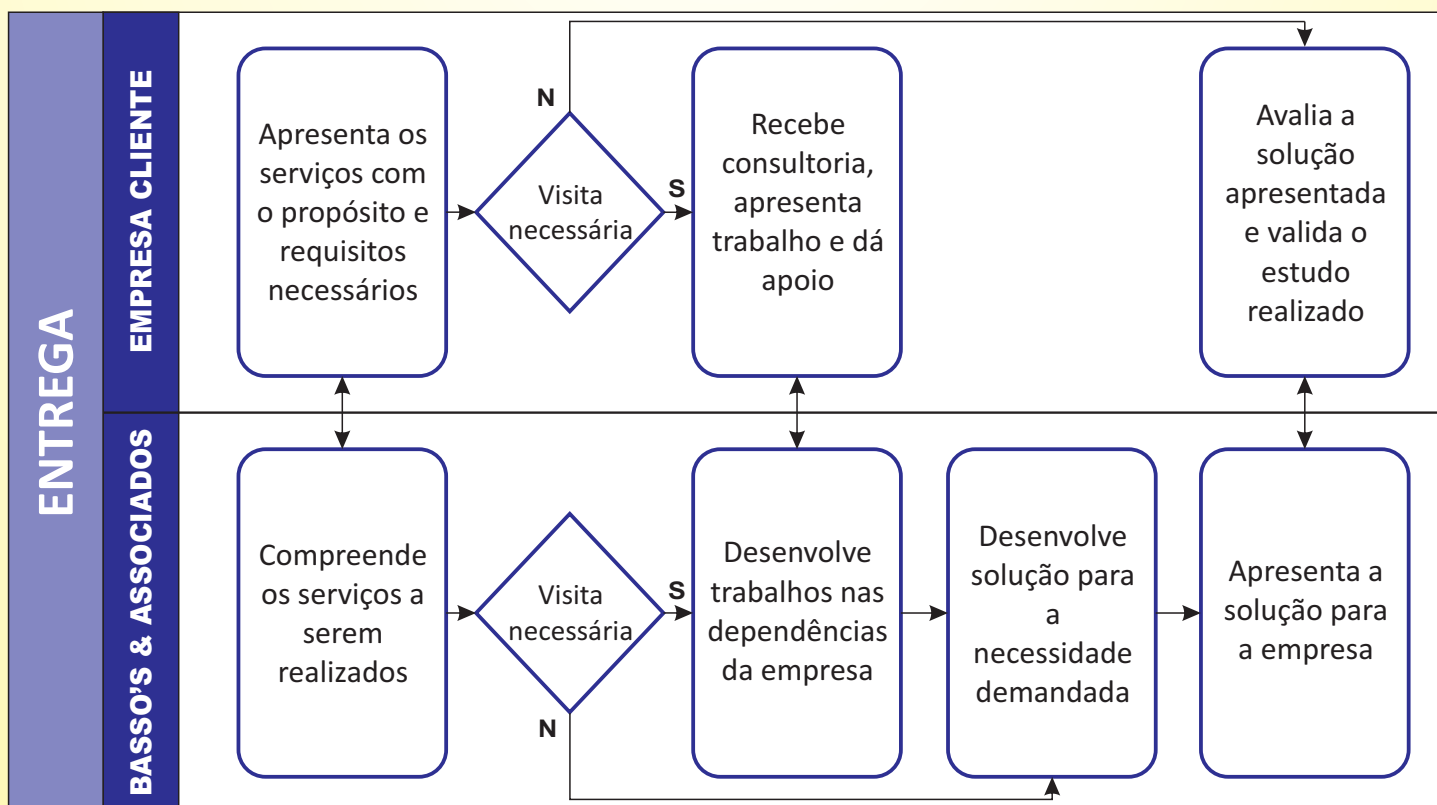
ENTREGA

EMPRESA CLIENTE

Apresenta os serviços com o propósito e requisitos necessários

N

Visita necessária

S

Recebe consultoria, apresenta trabalho e dá apoio

Avalia a solução apresentada e valida o estudo realizado

BASSO'S & ASSOCIADOS

Compreende os serviços a serem realizados

Visita necessária

S

N

Desenvolve trabalhos nas dependências da empresa

Desenvolve solução para a necessidade demandada

Apresenta a solução para a empresa